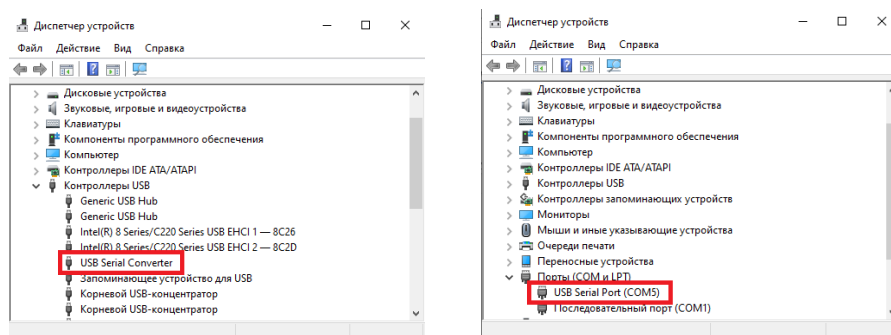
Диспетчер устройств
Файл Действие Вид Справка
Дисковые устройства
Звуковые, игровые и видеоустройства
Клавиатуры
Компоненты программного обеспечения
Компьютер
Контроллеры IDE ATA/ATAPI
Контроллеры USB
Generic USB Hub
Generic USB Hub
Intel(R) 8 Series/C220 Series USB EHCI 1 — 8C26
Intel(R) 8 Series/C220 Series USB EHCI 2 — 8C2D
USB Serial Converter
Запоминающее устройство для USB
Корневой USB-концентратор
Корневой USB-концентратор

Диспетчер устройств
Файл Действие Вид Справка
Дисковые устройства
Звуковые, игровые и видеоустройства
Клавиатуры
Компоненты программного обеспечения
Компьютер
Контроллеры IDE ATA/ATAPI
Контроллеры USB
Контроллеры запоминающих устройств
Мониторы
Мыши и иные указывающие устройства
Очереди печати
Переносные устройства
Порты (COM и LPT)
USB Serial Port (COM5)
Последовательный порт (COM1)